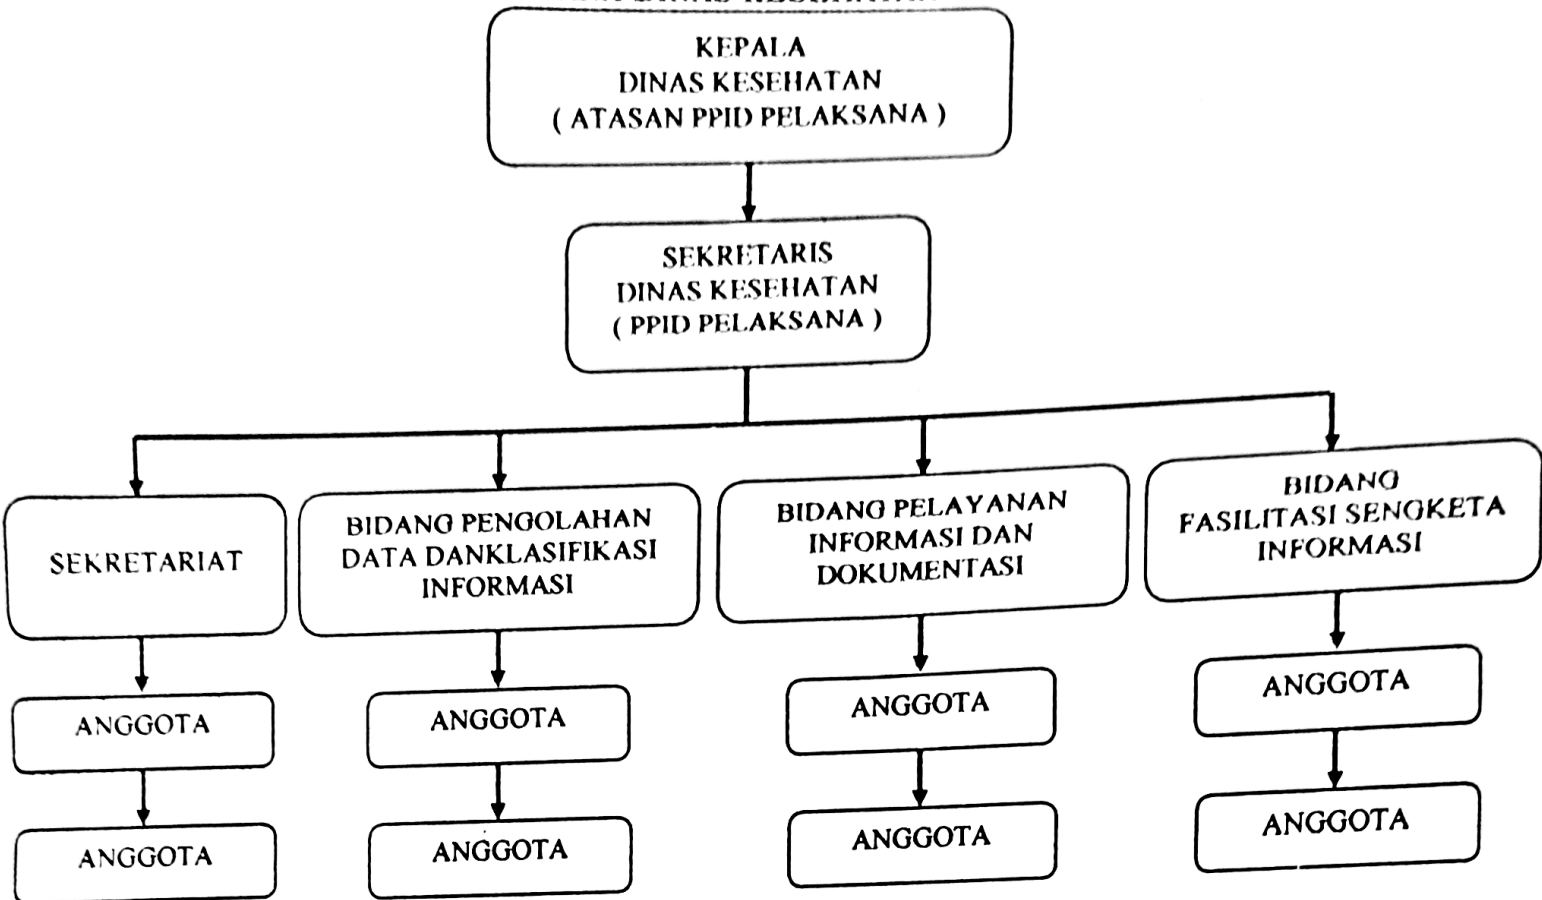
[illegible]

KEPALA
DINAS KESEHATAN
( ATASAN PPID PELAKSANA )

SEKRETARIS
DINAS KESEHATAN
( PPID PELAKSANA )

SEKRETARIAT

BIDANG PENGOLAHAN
DATA DANKLASIFIKASI
INFORMASI

BIDANG PELAYANAN
INFORMASI DAN
DOKUMENTASI

BIDANG
FASILITASI SENGKETA
INFORMASI

ANGGOTA

ANGGOTA

ANGGOTA

ANGGOTA

ANGGOTA

ANGGOTA

ANGGOTA

ANGGOTA